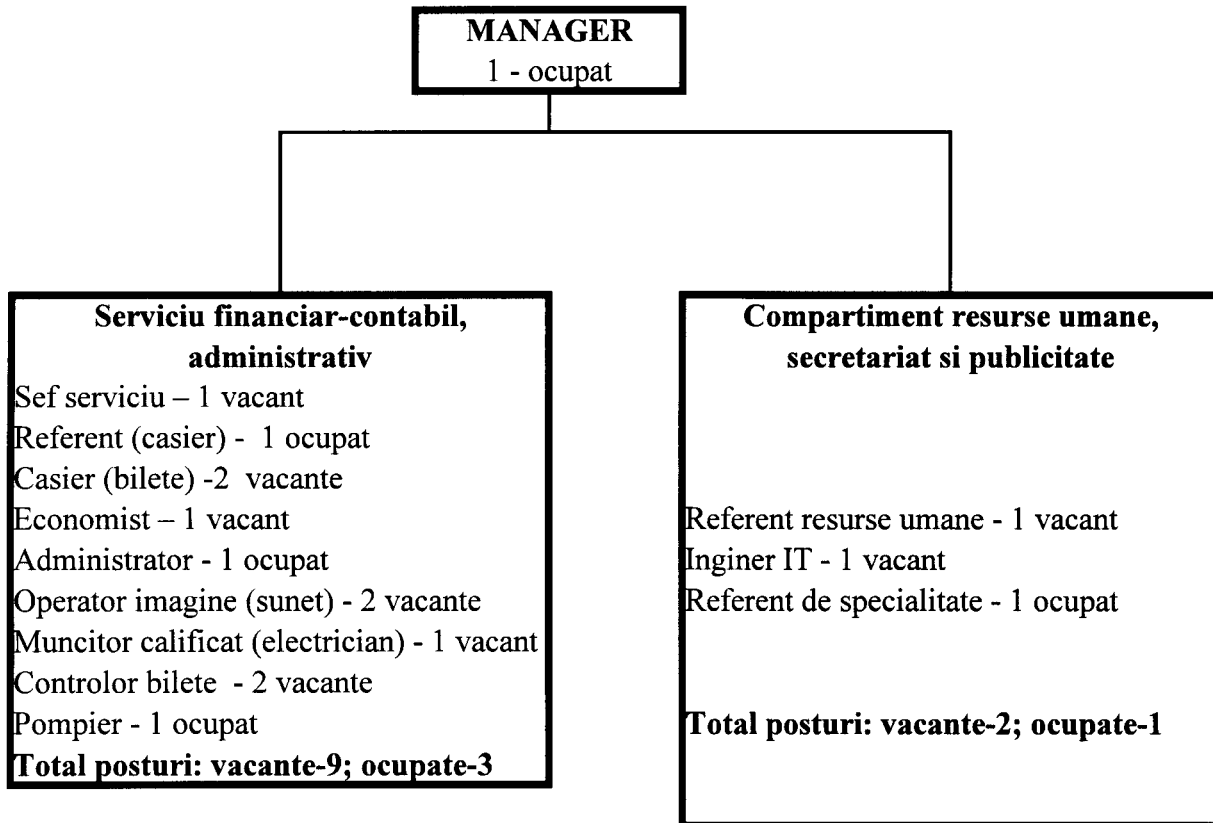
MANAGER
1 - ocupat

Serviciu financiar-contabil, administrativ
Sef serviciu – 1 vacant
Referent (casier) - 1 ocupat
Casier (bilete) -2 vacante
Economist – 1 vacant
Administrator - 1 ocupat
Operator imagine (sunet) - 2 vacante
Muncitor calificat (electrician) - 1 vacant
Controlor bilete - 2 vacante
Pompier - 1 ocupat
Total posturi: vacante-9; ocupate-3

Compartiment resurse umane, secretariat si publicitate
Referent resurse umane - 1 vacant
Inginer IT - 1 vacant
Referent de specialitate - 1 ocupat
Total posturi: vacante-2; ocupate-1